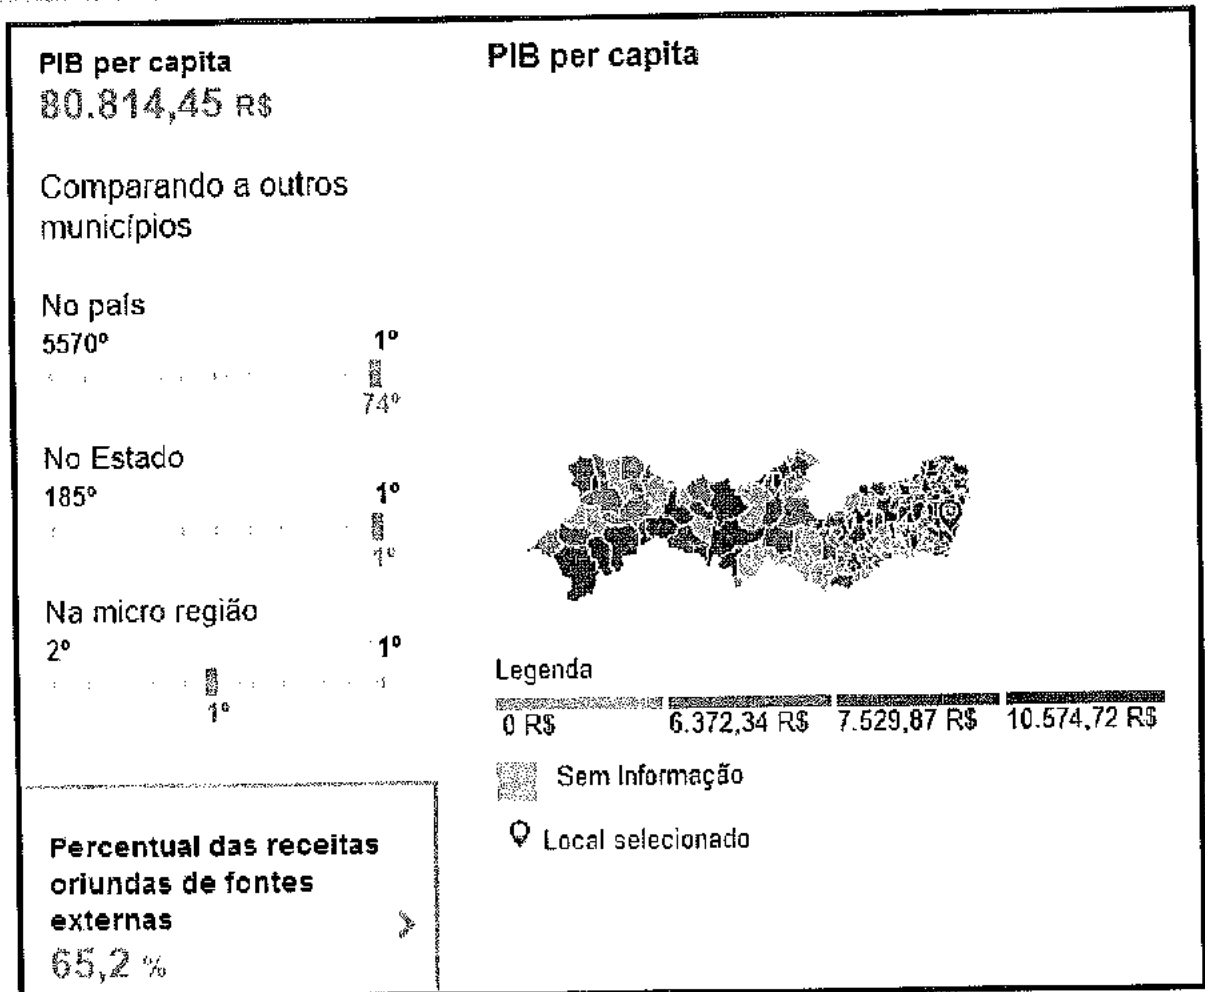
PIB per capita
80.814,45 R$

Comparando a outros municípios

No país
5570º
1º
74º

No Estado
185º
1º
1º

Na micro região
2º
1º
1º

Percentual das receitas oriundas de fontes externas
65,2 %

PIB per capita

Legenda
0 R$
6.372,34 R$
7.529,87 R$
10.574,72 R$

Sem Informação

Local selecionado